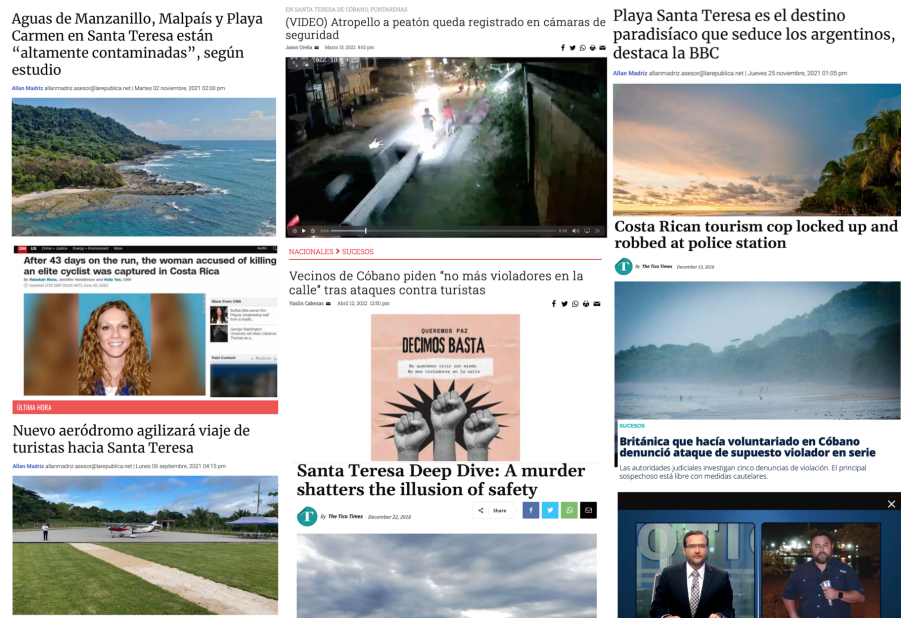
Aguas de Manzanillo, Malpaís y Playa Carmen en Santa Teresa están “altamente contaminadas”, según estudio

Allan Madriz allanmadriz.asesor@larepublica.net | Martes 02 noviembre, 2021 02:00 pm

After 43 days on the run, the woman accused of killing an elite cyclist was captured in Costa Rica

ÚLTIMA HORA

Nuevo aeródromo agilizará viaje de turistas hacia Santa Teresa

Allan Madriz allanmadriz.asesor@larepublica.net | Lunes 06 septiembre, 2021 04:15 pm

(VIDEO) Atropello a peatón queda registrado en cámaras de seguridad

Jason Ureña Marzo 13, 2022 8:52 pm

NACIONALES > SUCESOS

Vecinos de Cóbano piden "no más violadores en la calle" tras ataques contra turistas

Yasiln Cabezas Abril 12, 2022 12:50 pm

QUEREMOS PAZ
DECIMOS BASTA
No queremos vivir con miedo.
No más violadores en la calle

Santa Teresa Deep Dive: A murder shatters the illusion of safety

By The Tico Times December 22, 2018

Share

Playa Santa Teresa es el destino paradisíaco que seduce los argentinos, destaca la BBC

Allan Madriz allanmadriz.asesor@larepublica.net | Jueves 25 noviembre, 2021 01:05 pm

Costa Rican tourism cop locked up and robbed at police station

By The Tico Times December 13, 2016

SUCESOS

Británica que hacía voluntariado en Cóbano denunció ataque de supuesto violador en serie

Las autoridades judiciales investigan cinco denuncias de violación. El principal sospechoso está libre con medidas cautelares.